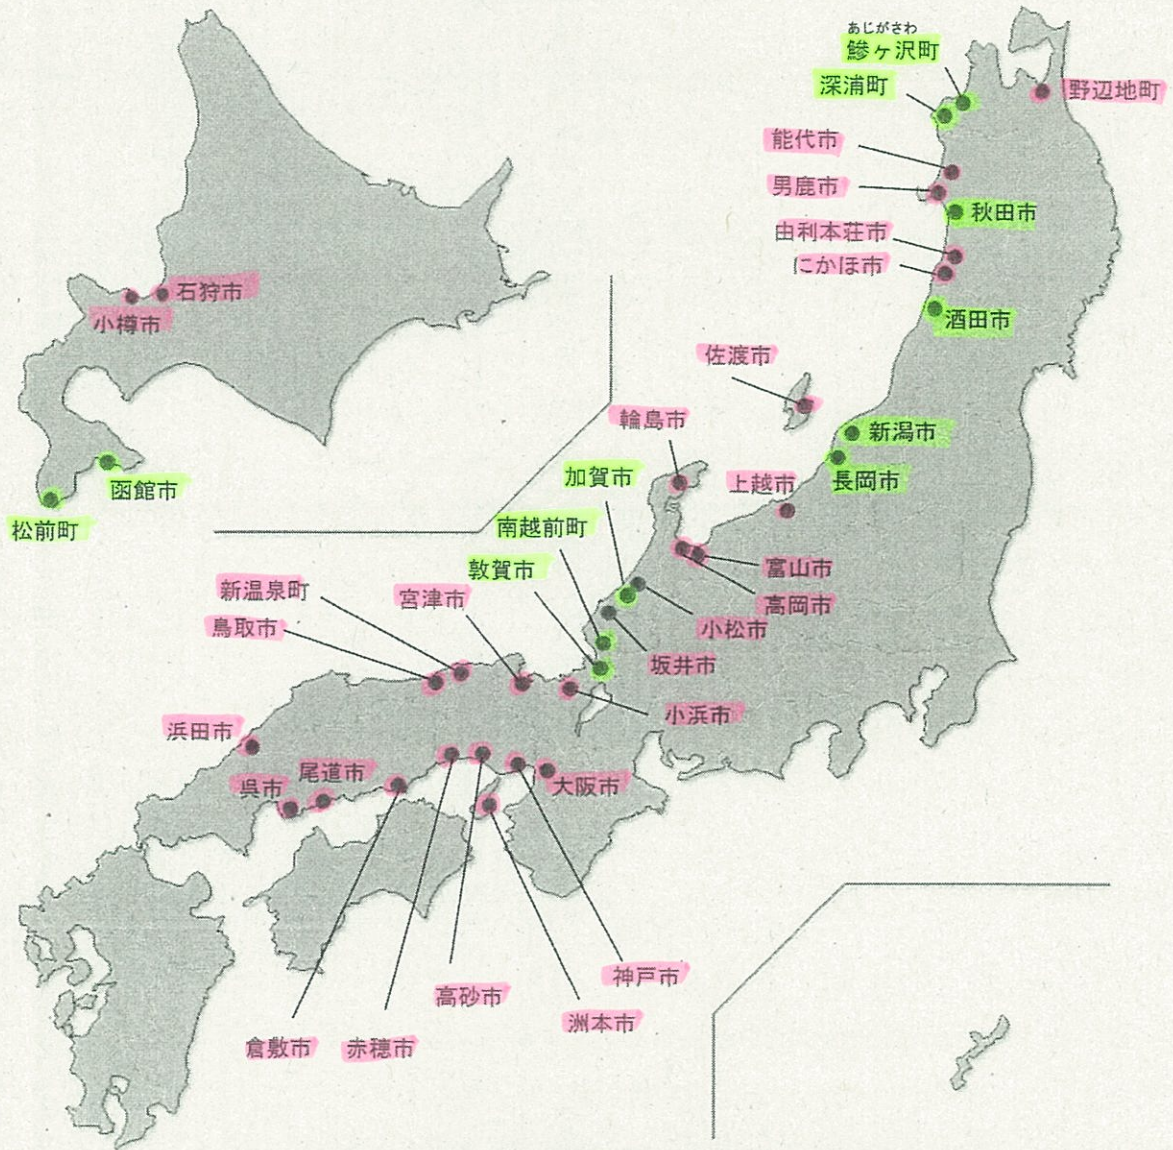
あじがさわ
鰺ヶ沢町
深浦町
野辺地町
能代市
男鹿市
秋田市
由利本荘市
にかほ市
酒田市
石狩市
小樽市
佐渡市
輪島市
新潟市
長岡市
函館市
松前町
加賀市
上越市
南越前町
敦賀市
富山市
高岡市
新温泉町
宮津市
小松市
鳥取市
坂井市
小浜市
浜田市
尾道市
呉市
大阪市
神戸市
高砂市
洲本市
倉敷市
赤穂市